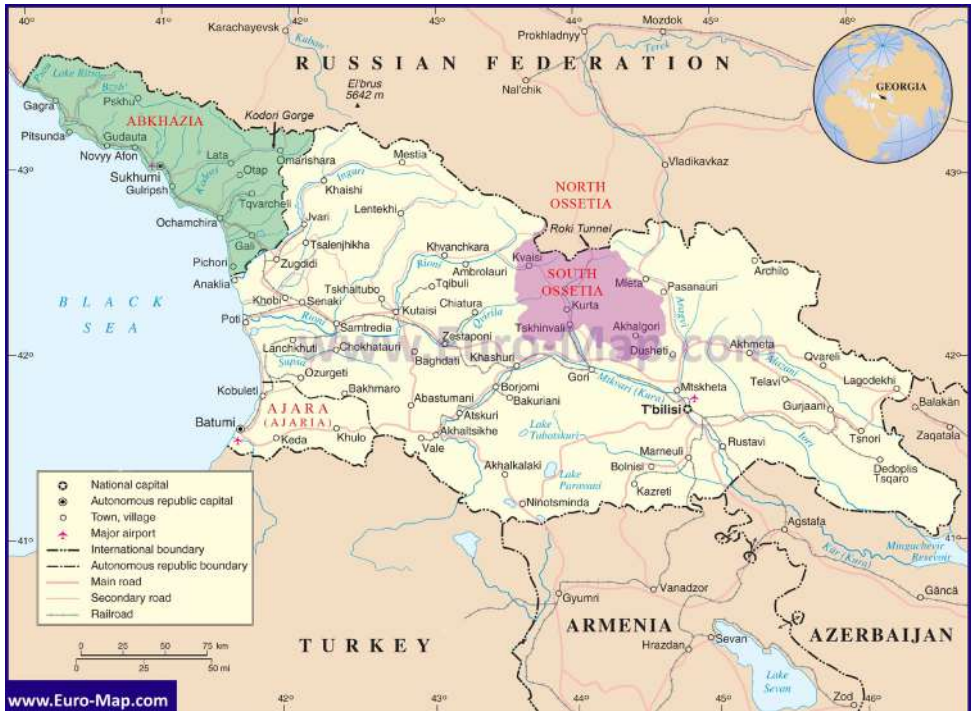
40° 41° 42° 43° 44° 45° 46°

RUSSIAN FEDERATION

GEORGIA

Karachayevsk
Kuban
Prokhladnyy
Mozdok
Terek
El'brus 5642 m
Nal'chik
Lake Ritsa
Bzyb
Gagra
Pskhu
ABKHAZIA
Kodori Gorge
Pitsunda
Gudauta
43°
Novyy Afon
Lata
Omarishara
Mestia
Vladikavkaz
Sukhumi
Otap
Khaishi
Gulripsh
Kodori
Tqvarcheli
Inguri
Lentekhi
NORTH OSSETIA
Ochamchira
Ivari
Gali
Tsalenjhikha
Khvanchkara
Roki Tunnel
Pichori
Zugdidi
Rioni
Ambrolauri
Kvaisi
SOUTH OSSETIA
Archilo
Anaklia
Tskhaltubo
Tqibuli
Mleta
Pasanauri
BLACK SEA
Khobi
Senaki
Chiatura
Kurta
Poti
Rioni
Samtredia
Kutaisi
Kvirila
Tskhinvali
Akhalgori
Aragvi
Zestaponi
Dusheti
42°
Lanchkhuti
Chokhatauri
Baghdati
Khashuri
Akhmeta
Qvareli
Supsa
Ozurgeti
Gori
Alazani
Mtkvari (Kura)
Mtskheta
Telavi
Lagodekhi
Kobuleti
Bakhmaro
Abastumani
Borjomi
Bakuriani
T'bilisi
Gurjaani
Balakän
Batumi
AJARA (AJARIA)
Atskuri
Lake Tabatskuri
Rustavi
Iori
Tsnori
Zaqatala
Keda
Khulo
Akhaltsikhe
Vale
Marneuli
Akhalkalaki
Bolnisi
Dedoplis Tsqaro
Lake Paravani
Kazreti
Ninotsminda
Agstafa
41°
Mingachevir Reservoir
Kür (Kura)
Vanadzor
Gäncä
Gyumri
ARMENIA
TURKEY
Hrazdan
Sevan
AZERBAIJAN
Lake Sevan
Zod

National capital
Autonomous republic capital
Town, village
Major airport
International boundary
Autonomous republic boundary
Main road
Secondary road
Railroad

0 25 50 75 km
0 25 50 mi

www.Euro-Map.com